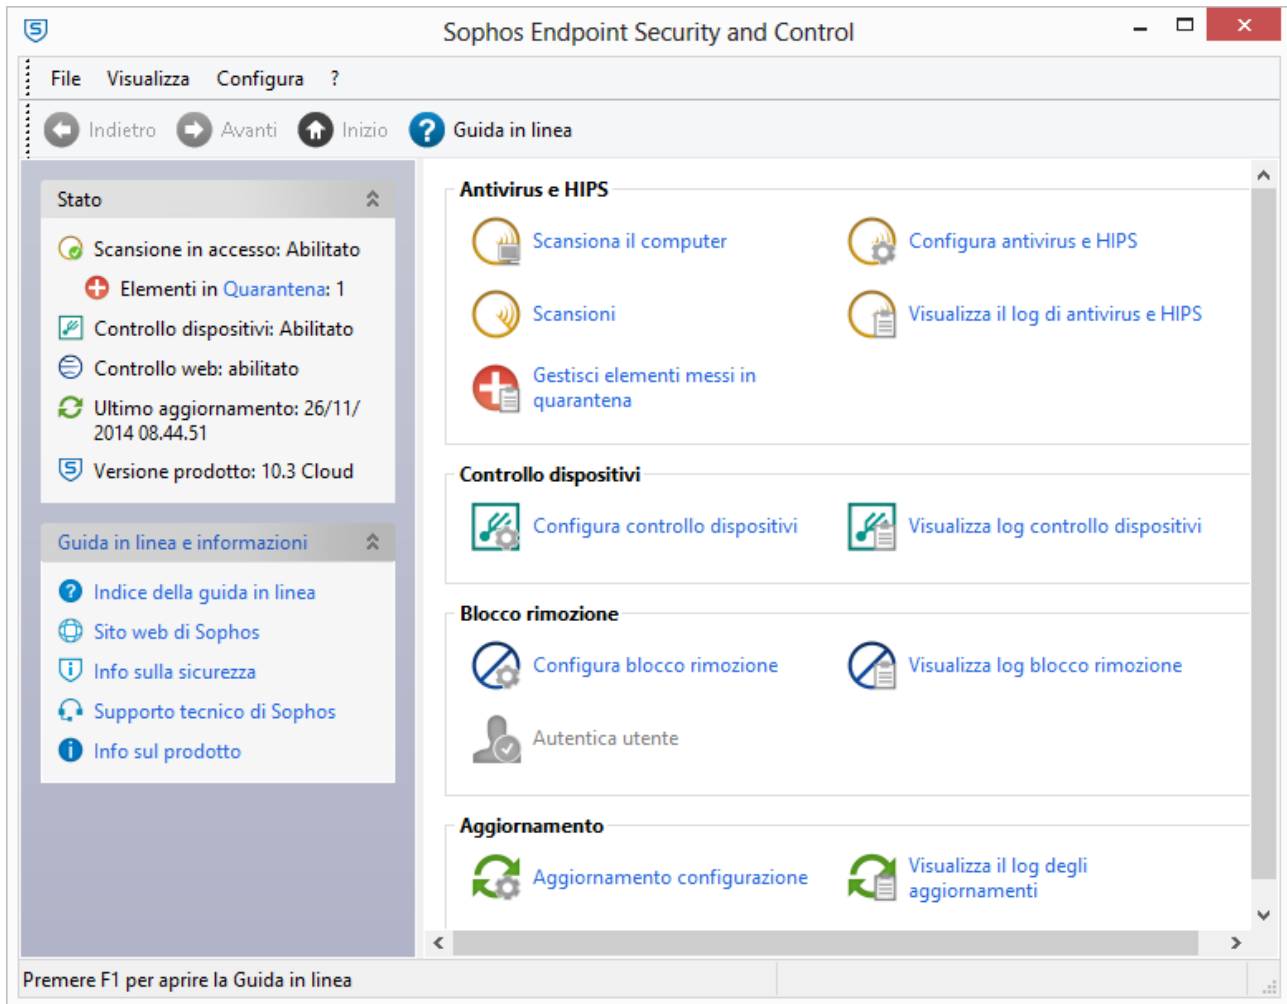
Sophos Endpoint Security and Control

File Visualizza Configura ?

Indietro Avanti Inizio Guida in linea

Stato

Scansione in accesso: Abilitato

Elementi in Quarantena: 1

Controllo dispositivi: Abilitato

Controllo web: abilitato

Ultimo aggiornamento: 26/11/2014 08.44.51

Versione prodotto: 10.3 Cloud

Guida in linea e informazioni

Indice della guida in linea

Sito web di Sophos

Info sulla sicurezza

Supporto tecnico di Sophos

Info sul prodotto

Antivirus e HIPS

Scansiona il computer

Configura antivirus e HIPS

Scansioni

Visualizza il log di antivirus e HIPS

Gestisci elementi messi in quarantena

Controllo dispositivi

Configura controllo dispositivi

Visualizza log controllo dispositivi

Blocco rimozione

Configura blocco rimozione

Visualizza log blocco rimozione

Autentica utente

Aggiornamento

Aggiornamento configurazione

Visualizza il log degli aggiornamenti

Premere F1 per aprire la Guida in linea